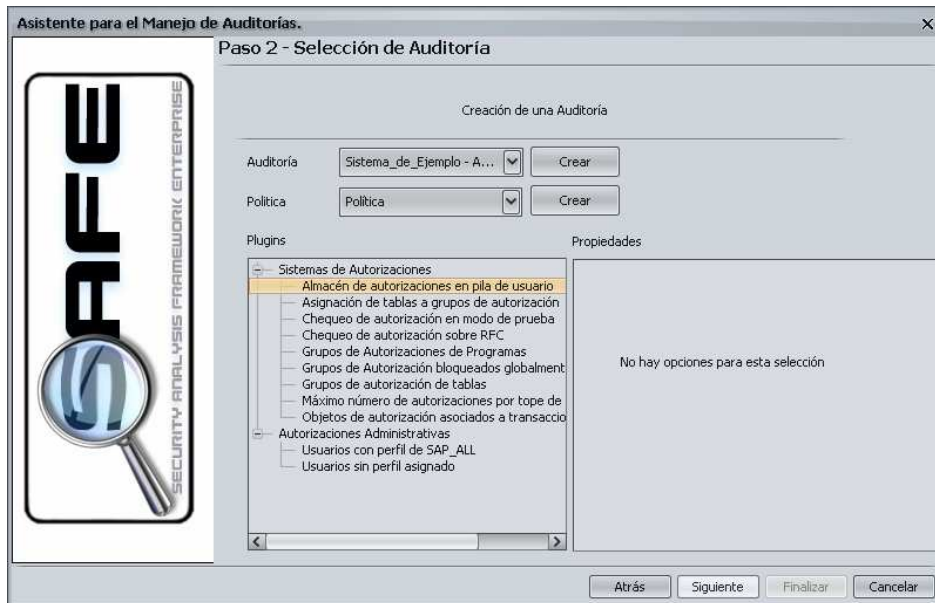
Asistente para el Manejo de Auditorías.

×

SAFE
SECURITY ANALYSIS FRAMEWORK ENTERPRISE

Paso 2 - Selección de Auditoría

Creación de una Auditoría

Auditoría Sistema_de_Ejemplo - A... Crear

Politica Política Crear

Plugins

Propiedades

Sistemas de Autorizaciones
Almacén de autorizaciones en pila de usuario
Asignación de tablas a grupos de autorización
Chequeo de autorización en modo de prueba
Chequeo de autorización sobre RFC
Grupos de Autorizaciones de Programas
Grupos de Autorización bloqueados globalment
Grupos de autorización de tablas
Máximo número de autorizaciones por tope de
Objetos de autorización asociados a transaccio
Autorizaciones Administrativas
Usuarios con perfil de SAP_ALL
Usuarios sin perfil asignado

No hay opciones para esta selección

Atrás Siguiente Finalizar Cancelar